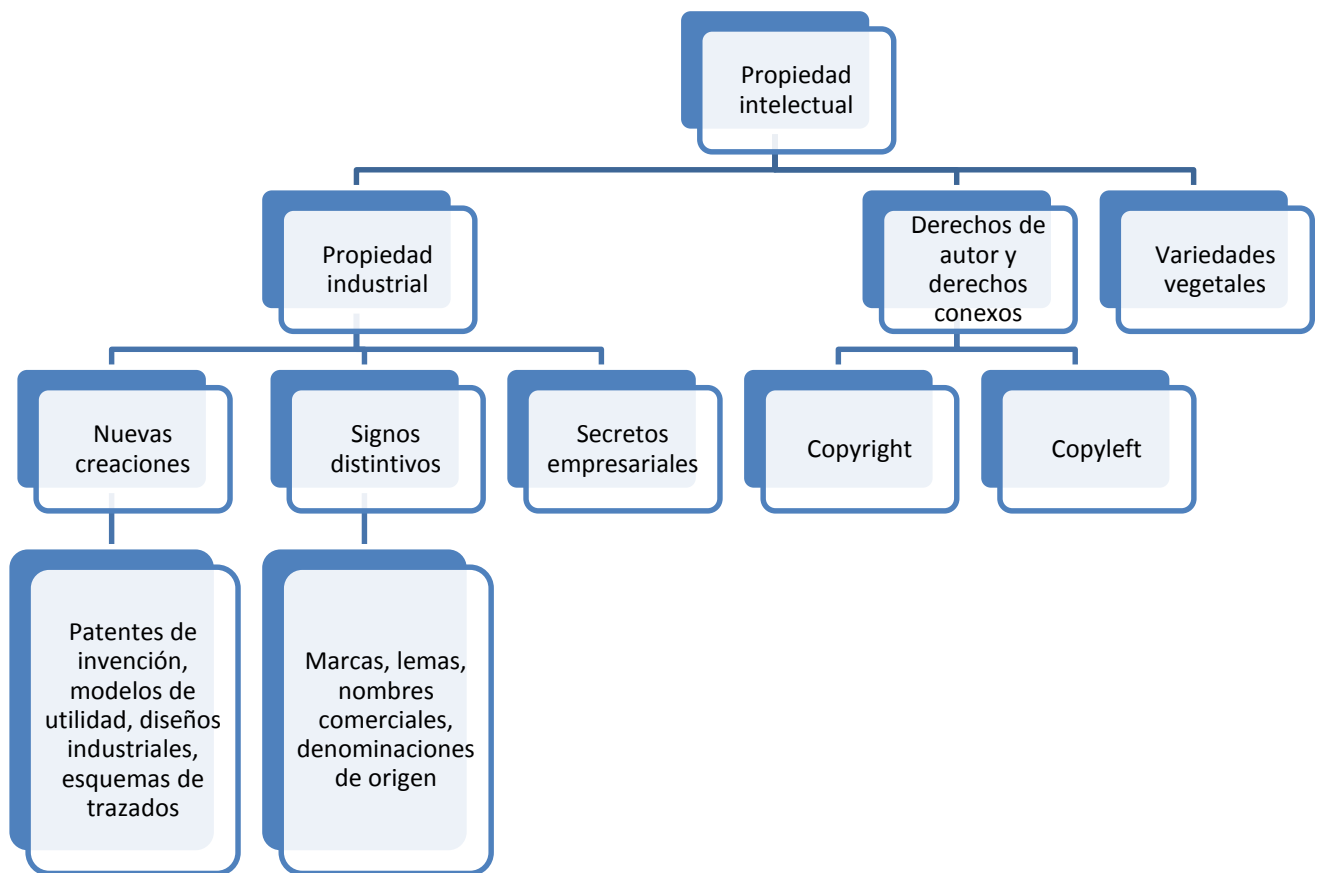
Propiedad intelectual

Propiedad industrial

Derechos de autor y derechos conexos

Variedades vegetales

Nuevas creaciones

Signos distintivos

Secretos empresariales

Copyright

Copyleft

Patentes de invención, modelos de utilidad, diseños industriales, esquemas de trazados

Marcas, lemas, nombres comerciales, denominaciones de origen